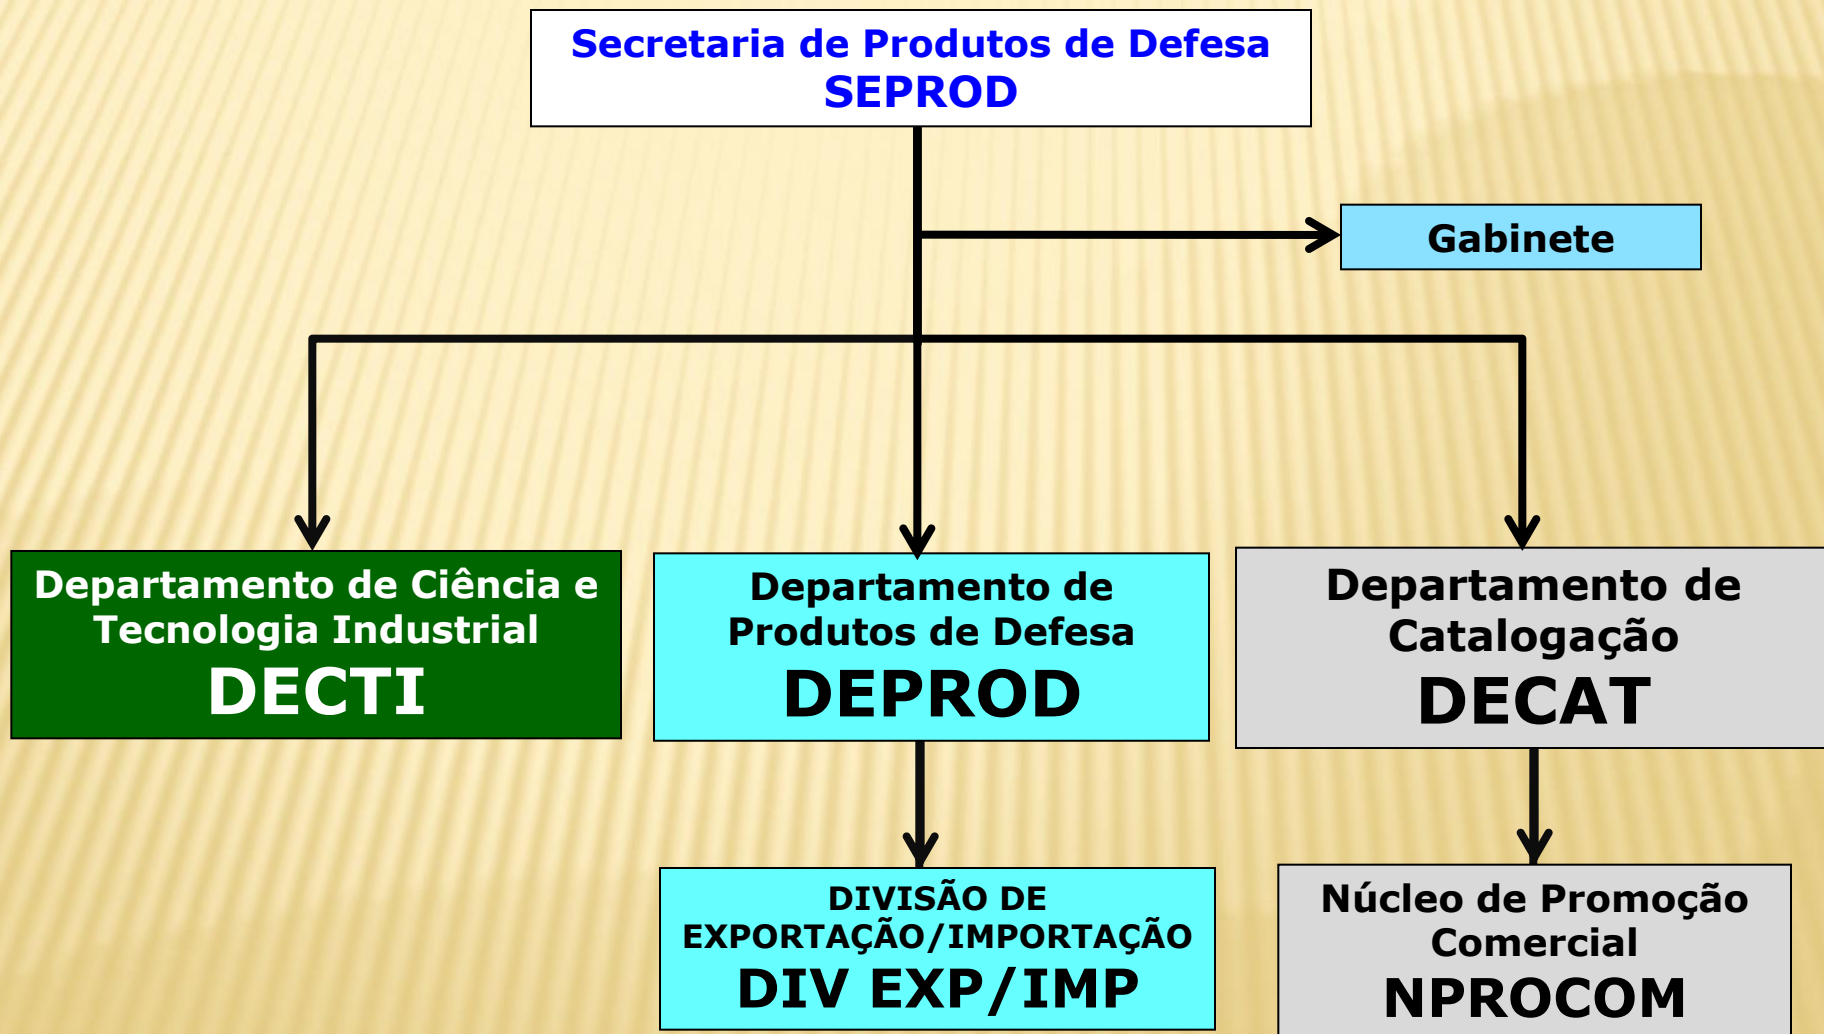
Secretaria de Produtos de Defesa
SEPROD

Gabinete

Departamento de Ciência e Tecnologia Industrial
DECTI

Departamento de Produtos de Defesa
DEPROD

Departamento de Catalogação
DECAT

DIVISÃO DE EXPORTAÇÃO/IMPORTAÇÃO
DIV EXP/IMP

Núcleo de Promoção Comercial
NPROCOM